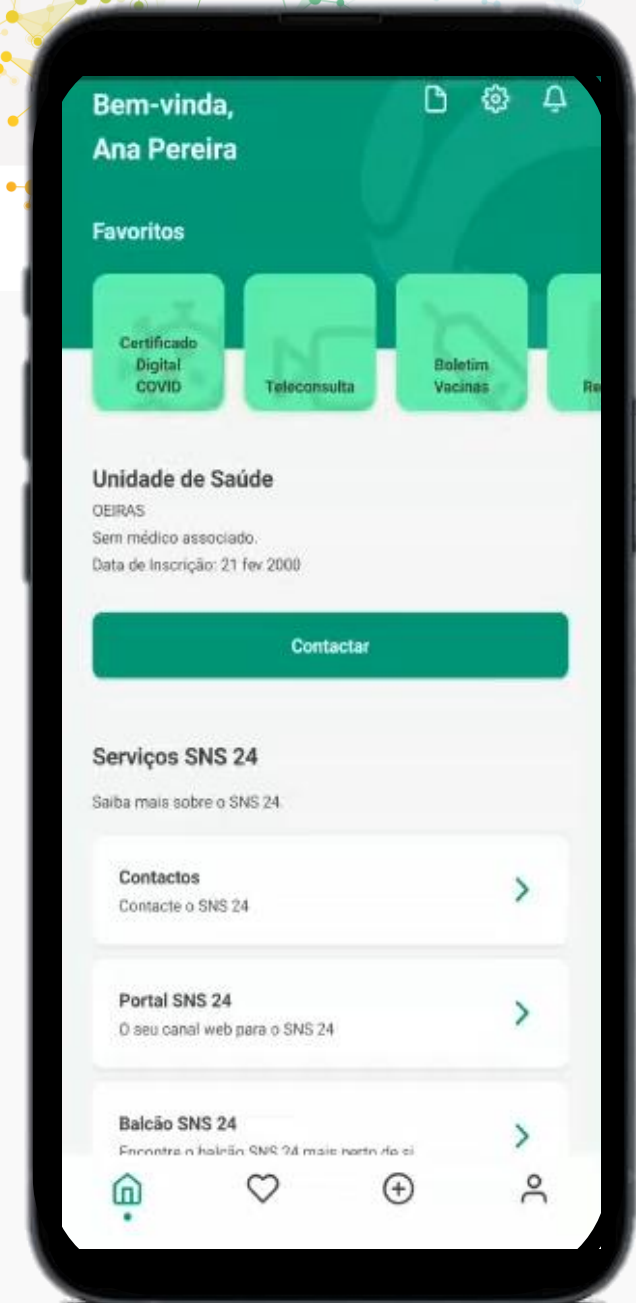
Bem-vinda,
Ana Pereira

Favoritos

Certificado Digital COVID

Teleconsulta

Boletim Vacinas

Re

Unidade de Saúde
OEIRAS
Sem médico associado.
Data de Inscrição: 21 fev 2000

Contactar

Serviços SNS 24
Saiba mais sobre o SNS 24

Contactos
Contacte o SNS 24

Portal SNS 24
O seu canal web para o SNS 24

Balcão SNS 24
Encontre o balcão SNS 24 mais perto de si